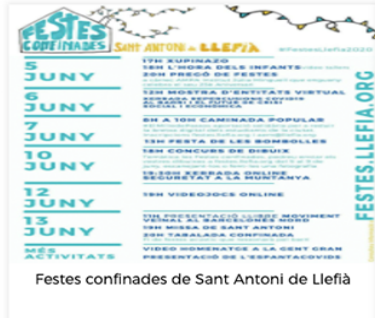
FESTES CONFINADES
SANT ANTONI de LLEFIÀ
#FestesLlefia2020

5 JUNY
17H XUPINAZO
18H L'HORA DELS INFANTS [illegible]
20H PREGÓ DE FESTES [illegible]

6 JUNY
19H MOSTRA D'ENTITATS VIRTUAL
XERRADA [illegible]

7 JUNY
6H A 10H CAMINADA POPULAR
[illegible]
13H FESTA DE LES BOMBOLLES
18H CONCURS DE DIBUIX
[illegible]

10 JUNY
19:30H XERRADA ONLINE SEGURETAT A LA MUNTANYA

12 JUNY
19H VIDEOJOCS ONLINE

13 JUNY
11H PRESENTACIÓ LLIBRE MOVIMENT VEÏNAL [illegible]
19H MISSA DE SANT ANTONI
20H TABALADA CONFINADA
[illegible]

MÉS ACTIVITATS
VÍDEO HOMENATGE A LA SANT GRAN
18H PRESENTACIÓ DE L'ESPANTACOVIDS

FESTES.LLEFIA.ORG

Festes confinades de Sant Antoni de Llefià